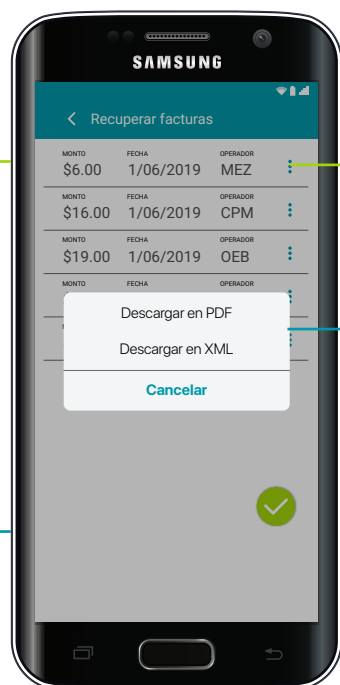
SAMSUNG

Recuperar facturas

| MONTO | FECHA | OPERADOR |
|---|---|---|
| $6.00 | 1/06/2019 | MEZ |
| $16.00 | 1/06/2019 | CPM |
| $19.00 | 1/06/2019 | OEB |

MONTO

Descargar en PDF

Descargar en XML

Cancelar